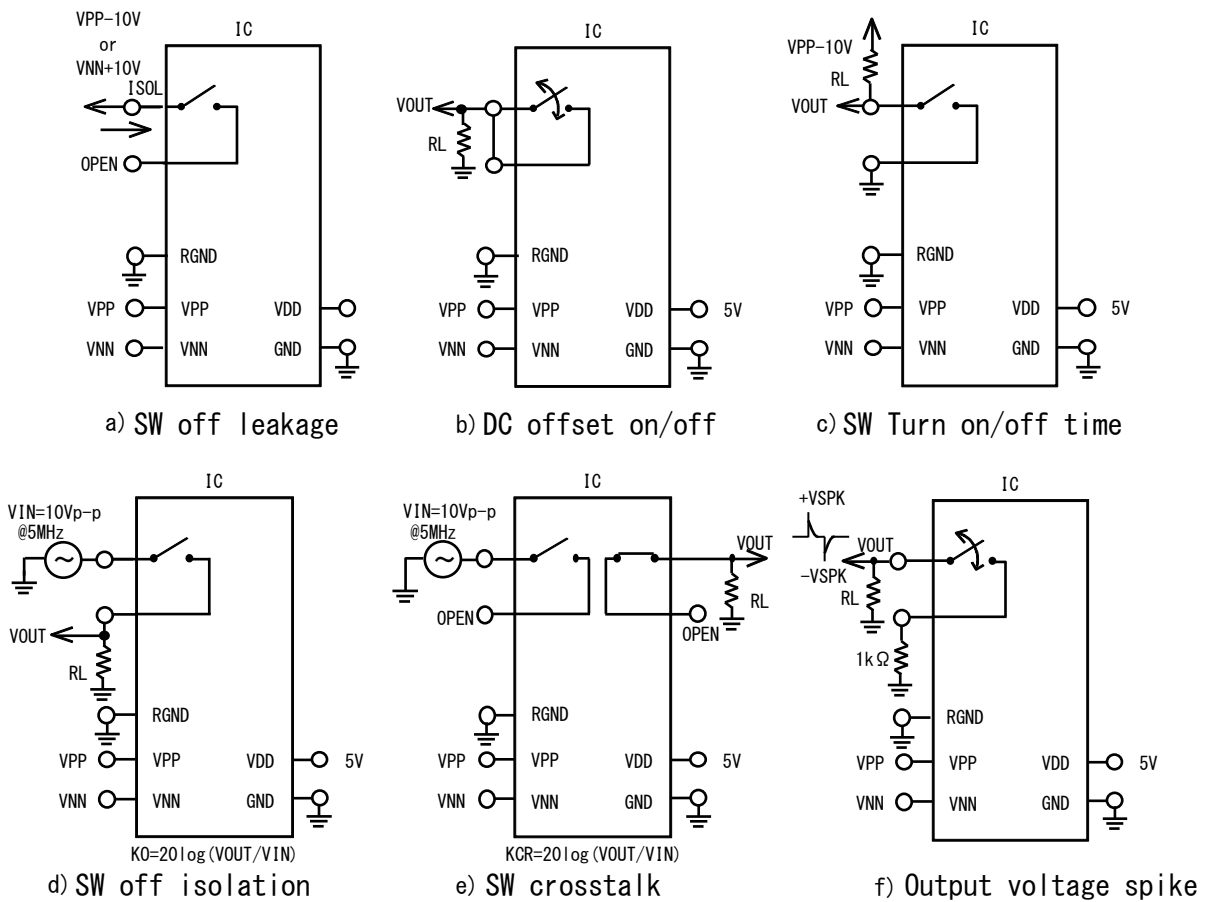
VPP-10V
or
VNN+10V
ISOL
IC
OPEN
RGND
VPP VPP
VNN VNN
VDD
GND
a) SW off leakage

IC
VOUT
RL
RGND
VPP VPP
VNN VNN
VDD 5V
GND
b) DC offset on/off

VPP-10V
RL
VOUT
IC
RGND
VPP VPP
VNN VNN
VDD 5V
GND
c) SW Turn on/off time

VIN=10Vp-p
@5MHz
IC
VOUT
RL
RGND
VPP VPP
VNN VNN
VDD 5V
GND
KO=20log(VOUT/VIN)
d) SW off isolation

VIN=10Vp-p
@5MHz
IC
VOUT
OPEN
RL
OPEN
RGND
VPP VPP
VNN VNN
VDD 5V
GND
KCR=20log(VOUT/VIN)
e) SW crosstalk

+VSPK
VOUT
-VSPK
RL
IC
1kΩ
RGND
VPP VPP
VNN VNN
VDD 5V
GND
f) Output voltage spike